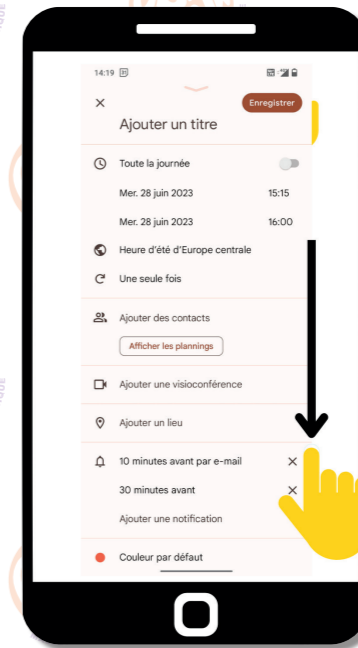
14:19

×

Enregistrer

Ajouter un titre

Toute la journée

Mer. 28 juin 2023 15:15

Mer. 28 juin 2023 16:00

Heure d'été d'Europe centrale

Une seule fois

Ajouter des contacts

Afficher les plannings

Ajouter une visioconférence

Ajouter un lieu

10 minutes avant par e-mail ×

30 minutes avant ×

Ajouter une notification

Couleur par défaut